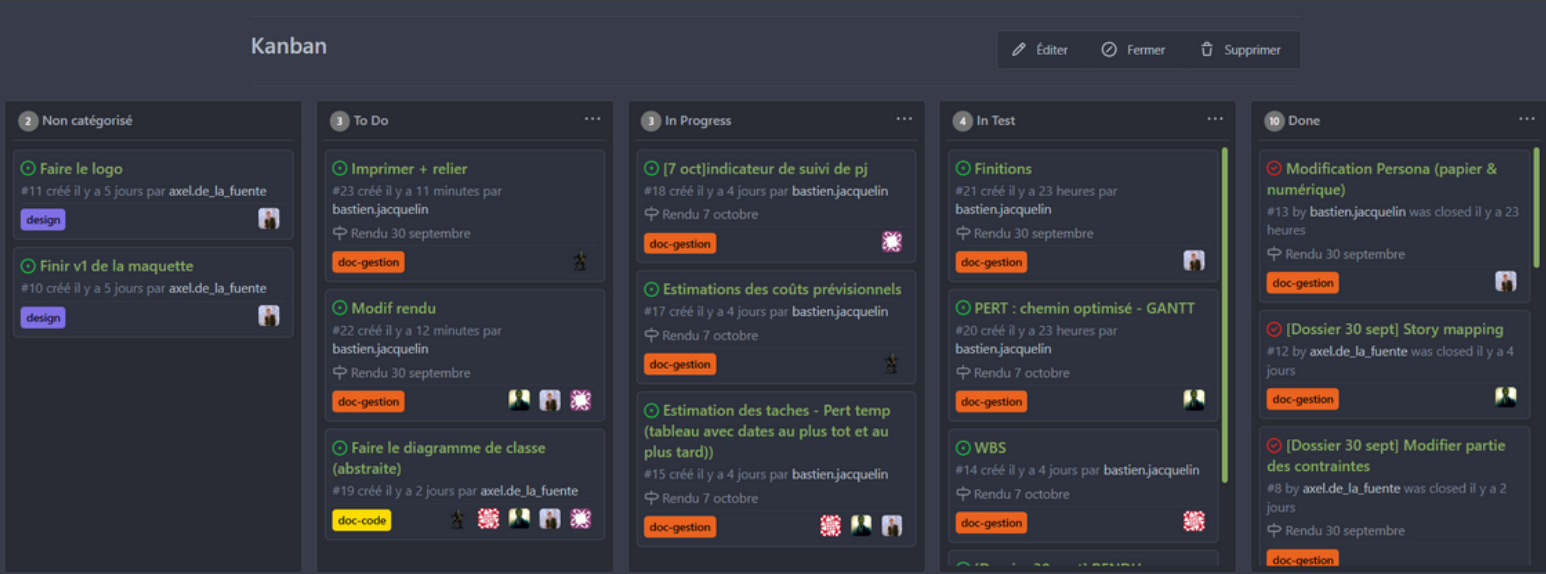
Kanban

Éditer Fermer Supprimer

2 Non catégorisé

Faire le logo
#11 créé il y a 5 jours par axel.de_la_fuente
design

Finir v1 de la maquette
#10 créé il y a 5 jours par axel.de_la_fuente
design

3 To Do ...

Imprimer + relier
#23 créé il y a 11 minutes par bastien.jacquelin
Rendu 30 septembre
doc-gestion

Modif rendu
#22 créé il y a 12 minutes par bastien.jacquelin
Rendu 30 septembre
doc-gestion

Faire le diagramme de classe (abstraite)
#19 créé il y a 2 jours par axel.de_la_fuente
doc-code

3 In Progress ...

[7 oct]indicateur de suivi de pj
#18 créé il y a 4 jours par bastien.jacquelin
Rendu 7 octobre
doc-gestion

Estimations des coûts prévisionnels
#17 créé il y a 4 jours par bastien.jacquelin
Rendu 7 octobre
doc-gestion

Estimation des taches - Pert temp (tableau avec dates au plus tot et au plus tard))
#15 créé il y a 4 jours par bastien.jacquelin
Rendu 7 octobre
doc-gestion

4 In Test ...

Finitions
#21 créé il y a 23 heures par bastien.jacquelin
Rendu 30 septembre
doc-gestion

PERT : chemin optimisé - GANTT
#20 créé il y a 23 heures par bastien.jacquelin
Rendu 7 octobre
doc-gestion

WBS
#14 créé il y a 4 jours par bastien.jacquelin
Rendu 7 octobre
doc-gestion

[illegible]

10 Done ...

Modification Persona (papier & numérique)
#13 by bastien.jacquelin was closed il y a 23 heures
Rendu 30 septembre
doc-gestion

[Dossier 30 sept] Story mapping
#12 by axel.de_la_fuente was closed il y a 4 jours
doc-gestion

[Dossier 30 sept] Modifier partie des contraintes
#8 by axel.de_la_fuente was closed il y a 2 jours
Rendu 30 septembre
doc-gestion